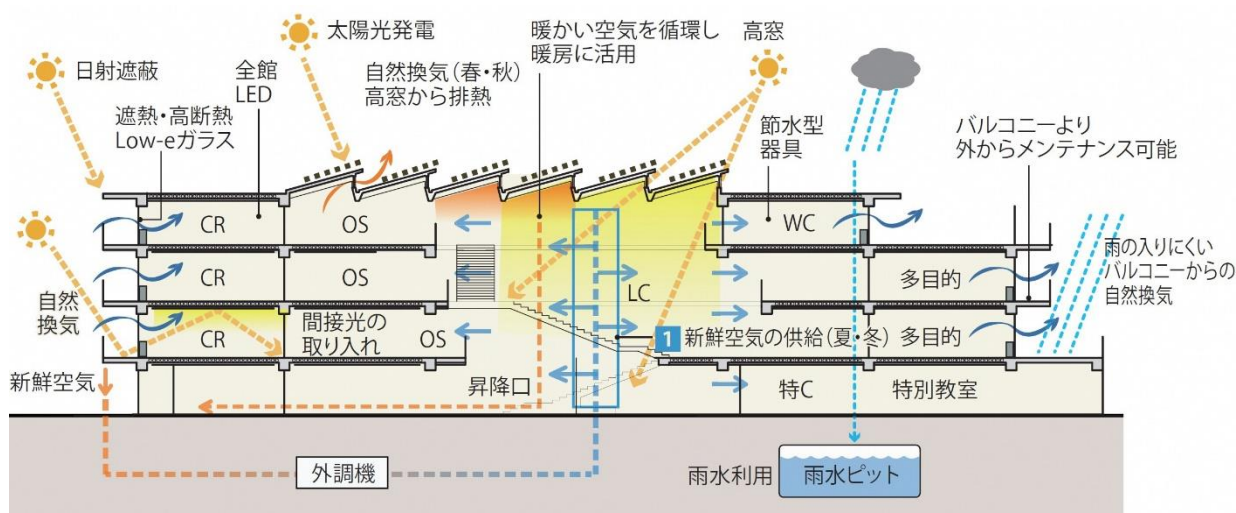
日射遮蔽

太陽光発電

全館 LED

遮熱・高断熱 Low-eガラス

自然換気（春・秋） 高窓から排熱

暖かい空気を循環し 暖房に活用

高窓

節水型 器具

バルコニーより 外からメンテナンス可能

CR

OS

WC

CR

OS

LC

多目的

雨の入りにくい バルコニーからの 自然換気

自然 換気

CR

間接光の 取り入れ

OS

1 新鮮空気の供給（夏・冬）

多目的

新鮮空気

昇降口

特C

特別教室

外調機

雨水利用

雨水ピット